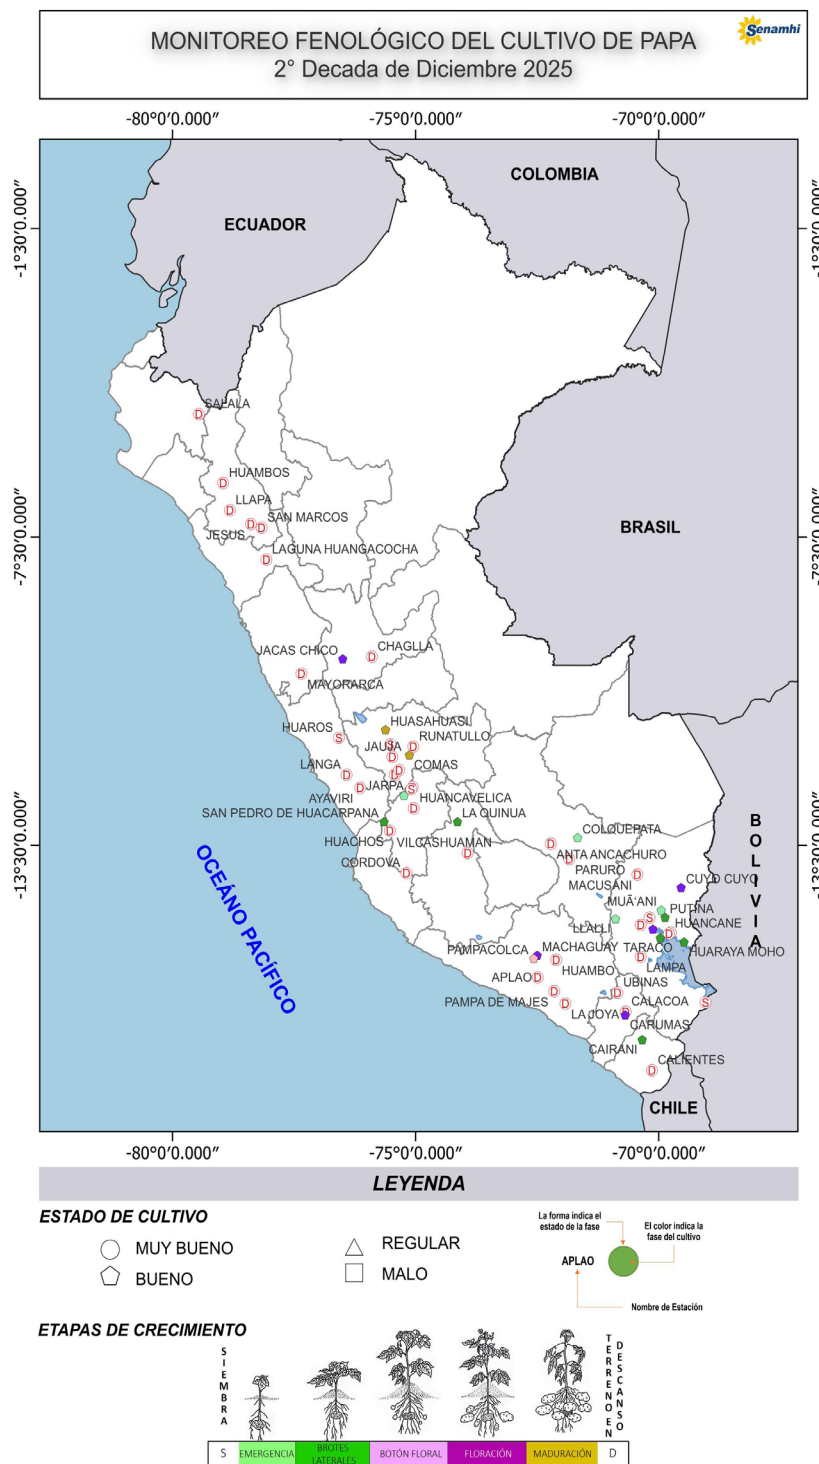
MONITOREO FENOLÓGICO DEL CULTIVO DE PAPA
2° Decada de Diciembre 2025

Senamhi

-80°0'0.000" -75°0'0.000" -70°0'0.000"

-1°30'0.000"
-7°30'0.000"
-13°30'0.000"

COLOMBIA
ECUADOR
BRASIL
BOLIVIA
CHILE
OCÉANO PACÍFICO

SAPALA
HUAMBOS
LLAPA
SAN MARCOS
JESUS
LAGUNA HUANGACOCHA
JACAS CHICO
CHAGLLA
MAYORARCA
HUAROS
HUASAHUASI
RUNATULLO
JAUJA
LANGA
COMAS
JARPA
AYAVIRI
HUANCAVELICA
SAN PEDRO DE HUACARPANA
LA QUINUA
HUACHOS
VILCASHUAMAN
CORDOVA
COLQUEPATA
ANTA ANCACHURO
PARURO
MACUSANI
CUYO CUYO
MUÑANI
PUTINA
HUANCANE
LLALLI
TARACO
HUARAYA MOHO
PAMPACOLCA
MACHAGUAY
LAMPA
APLAO
HUAMBO
UBINAS
PAMPA DE MAJES
CALACOA
LA JOYA
CARUMAS
CAIRANI
CALIENTES

-80°0'0.000" -75°0'0.000" -70°0'0.000"

LEYENDA

ESTADO DE CULTIVO
MUY BUENO
BUENO
REGULAR
MALO

La forma indica el estado de la fase
El color indica la fase del cultivo
APLAO
Nombre de Estación

ETAPAS DE CRECIMIENTO
SIEMBRA
TERRENO EN DESCANSO

| S | EMERGENCIA | BROTES LATERALES | BOTÓN FLORAL | FLORACIÓN | MADURACIÓN | D |